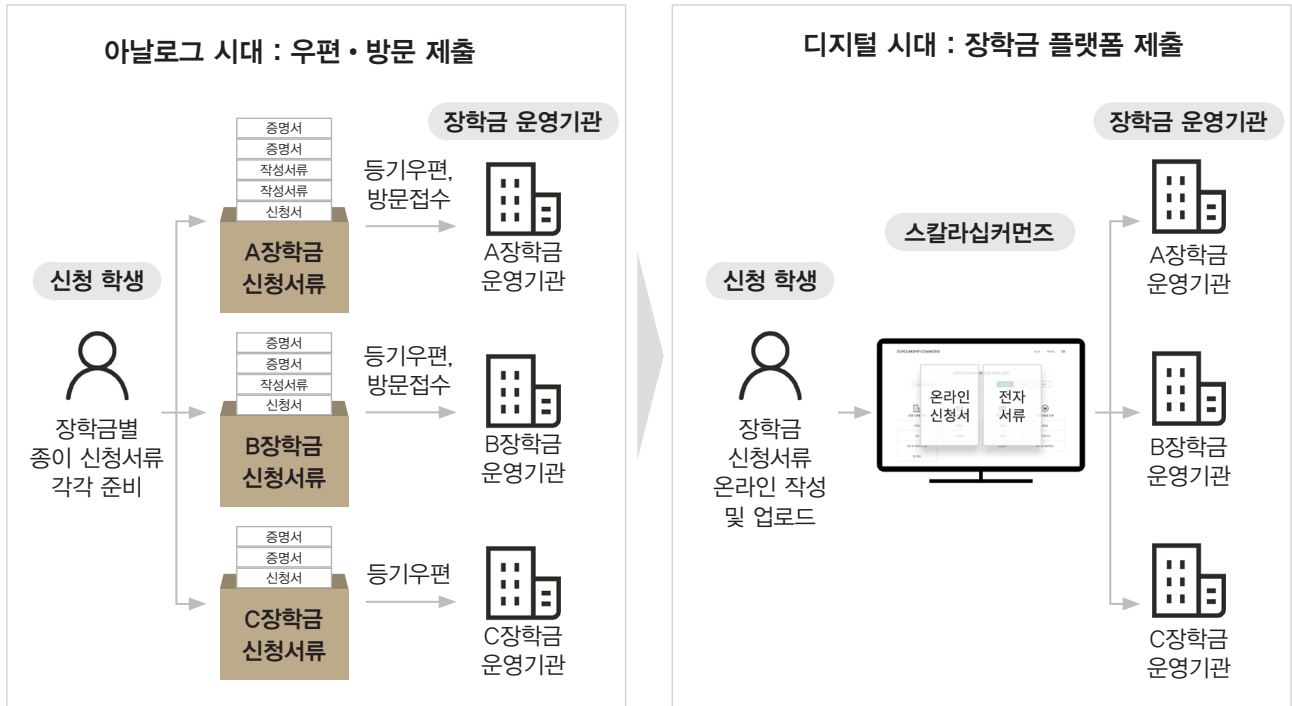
아날로그 시대 : 우편 • 방문 제출

장학금 운영기관

신청 학생

장학금별 종이 신청서류 각각 준비

증명서
증명서
작성서류
작성서류
신청서

A장학금 신청서류

등기우편, 방문접수

A장학금 운영기관

증명서
증명서
작성서류
신청서

B장학금 신청서류

등기우편, 방문접수

B장학금 운영기관

증명서
증명서
신청서

C장학금 신청서류

등기우편

C장학금 운영기관

디지털 시대 : 장학금 플랫폼 제출

장학금 운영기관

스칼라십커먼즈

신청 학생

장학금 신청서류 온라인 작성 및 업로드

SCHOLARSHIP COMMONS

온라인 신청서

전자 서류

A장학금 운영기관

B장학금 운영기관

C장학금 운영기관